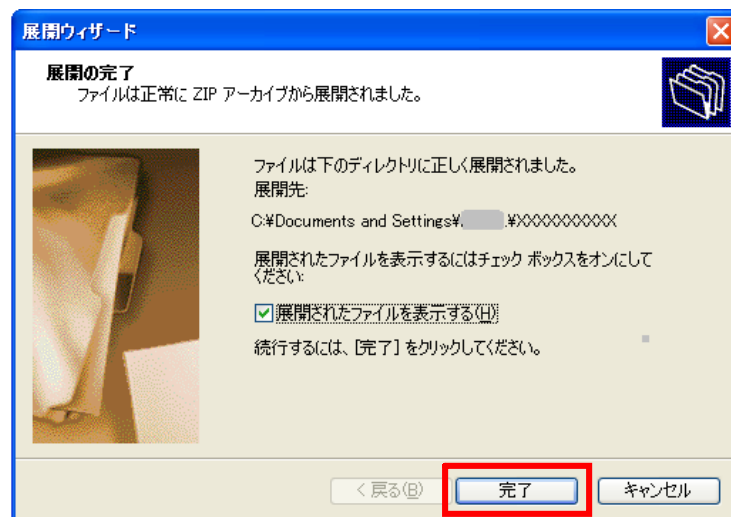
展開ウィザード

展開の完了
ファイルは正常に ZIP アーカイブから展開されました。

ファイルは下のディレクトリに正しく展開されました。
展開先:
C:¥Documents and Settings¥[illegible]¥XXXXXXXXXX

展開されたファイルを表示するにはチェック ボックスをオンにしてください:

展開されたファイルを表示する(H)

続行するには、[完了] をクリックしてください。

< 戻る(B)
完了
キャンセル